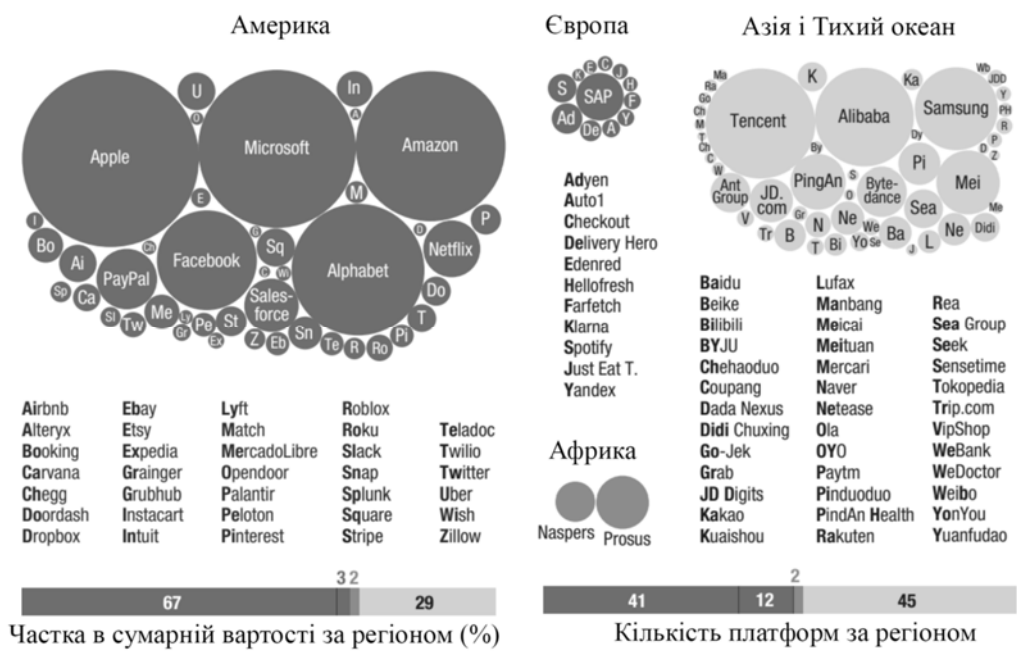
Америка

Європа

Азія і Тихий океан

Apple
Microsoft
Amazon
U
In
Facebook
Alphabet
Netflix
PayPal
Sq
Sales-force
Bo
Ai
Ca
Sp
Me
Pe
St
Tw
Sl
Sn
Z
Eb
Te
R
Ro
Pi
T
Do
P
M
E
I

SAP
S
Ad
De
A
Y
F
H
J
C
E
K

Tencent
Alibaba
Samsung
K
Ka
PingAn
Byte-dance
Pi
Mei
Ant Group
JD.com
Sea
N
Ne
Ba
B
Tr
Bi
Yo
L
Ne
Didi
V
T
Ma
Ra
Go
Ch
M
C
W
Wb
JDD
Y
PH
R
P
D
Z
Me
Dy
By
S
O
Gr
We
Se
J

Airbnb
Alteryx
Booking
Carvana
Chegg
Doordash
Dropbox

Ebay
Etsy
Expedia
Grainger
Grubhub
Instacart
Intuit

Lyft
Match
MercadoLibre
Opendoor
Palantir
Peloton
Pinterest

Roblox
Roku
Slack
Snap
Splunk
Square
Stripe

Teladoc
Twilio
Twitter
Uber
Wish
Zillow

Adyen
Auto1
Checkout
Delivery Hero
Edenred
Hellofresh
Farfetch
Klarna
Spotify
Just Eat T.
Yandex

Африка

Naspers
Prosus

Baidu
Beike
Bilibili
BYJU
Chehaoduo
Coupang
Dada Nexus
Didi Chuxing
Go-Jek
Grab
JD Digits
Kakao
Kuaishou

Lufax
Manbang
Meicai
Meituan
Mercari
Naver
Netease
Ola
OYO
Paytm
Pinduoduo
PindAn Health
Rakuten

Rea
Sea Group
Seek
Sensetime
Tokopedia
Trip.com
VipShop
WeBank
WeDoctor
Weibo
YonYou
Yuanfudao

67 3 2 29

Частка в сумарній вартості за регіоном (%)

41 12 2 45

Кількість платформ за регіоном